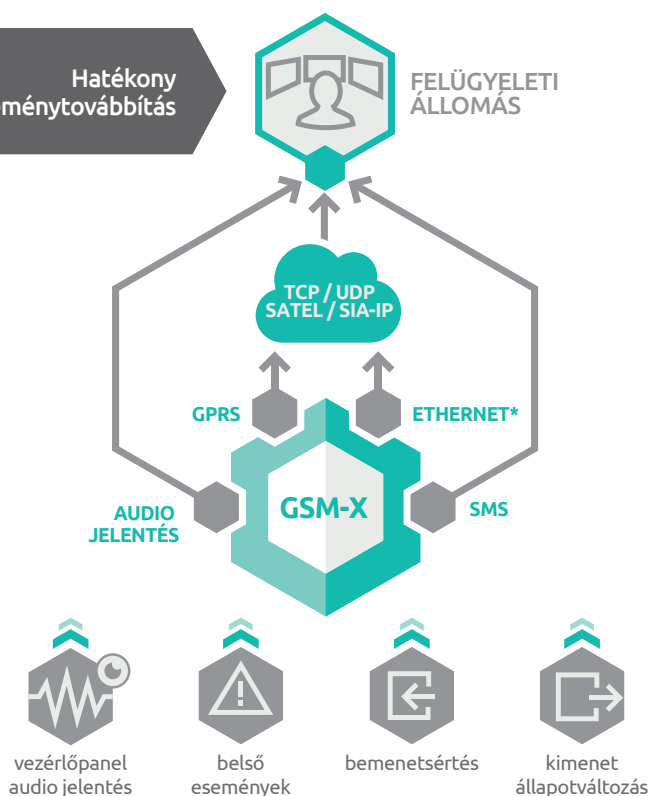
Hatékony
ménytovábbítás

FELÜGYELETI
ÁLLOMÁS

TCP / UDP
SATEL / SIA-IP

GPRS

ETHERNET*

AUDIO
JELENTÉS

GSM-X

SMS

vezérlőpanel
audio jelentés

belső
események

bemenetsértés

kimenet
állapotváltozás